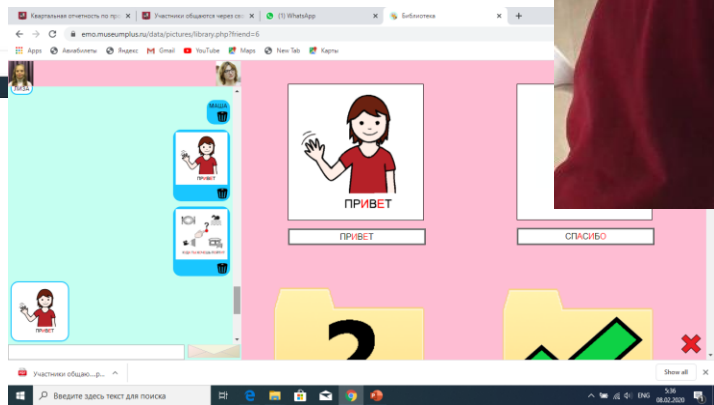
Квартальная отчетность по пр... | Участники общаются через со... | (1) WhatsApp | Библиотека | +

emo.museumplus.ru/data/pictures/library.php?friend=6

Apps | Авиабилеты | Яндекс | Gmail | YouTube | Maps | New Tab | Карты

ЛИЗА

МАША

ПРИВЕТ

КУДА ТЫ ВСЕГДА ХОДИШЬ?

ПРИВЕТ

ПРИВЕТ

ПРИВЕТ

СПАСИБО

Участники общаю....p...

Show all

Введите здесь текст для поиска

ENG 5:36 08.02.2020